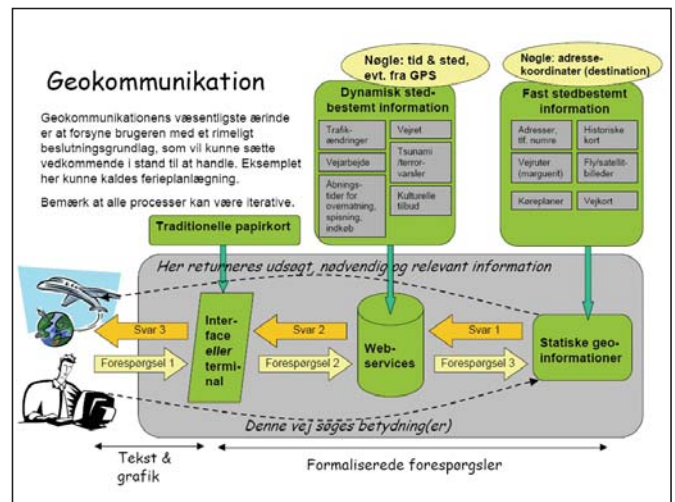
Geokommunikation

Geokommunikationens væsentligste ærinde er at forsyne brugeren med et rimeligt beslutningsgrundlag, som vil kunne sætte vedkommende i stand til at handle. Eksemplet her kunne kaldes ferieplanlægning.

Bemærk at alle processer kan være iterative.

Nøgle: tid & sted, evt. fra GPS

Dynamisk stedbestemt information

Trafikændringer

Vejret

Vejarbejde

Tsunami /terrorvarsler

Åbningstider for overnatning, spisning, indkøb

Kulturelle tilbud

Nøgle: adressekoordinater (destination)

Fast stedbestemt information

Adresser, tlf. numre

Historiske kort

Vejruter (mærguerit)

Fly/satellitbilleder

Køreplaner

Vejkort

Traditionelle papirkort

Her returneres udsøgt, nødvendig og relevant information

Svar 3

Svar 2

Svar 1

Interface eller terminal

Webservices

Statiske geoinformationer

Forespørgsel 1

Forespørgsel 2

Forespørgsel 3

Denne vej søges betydning(er)

Tekst & grafik

Formaliserede forespørgsler